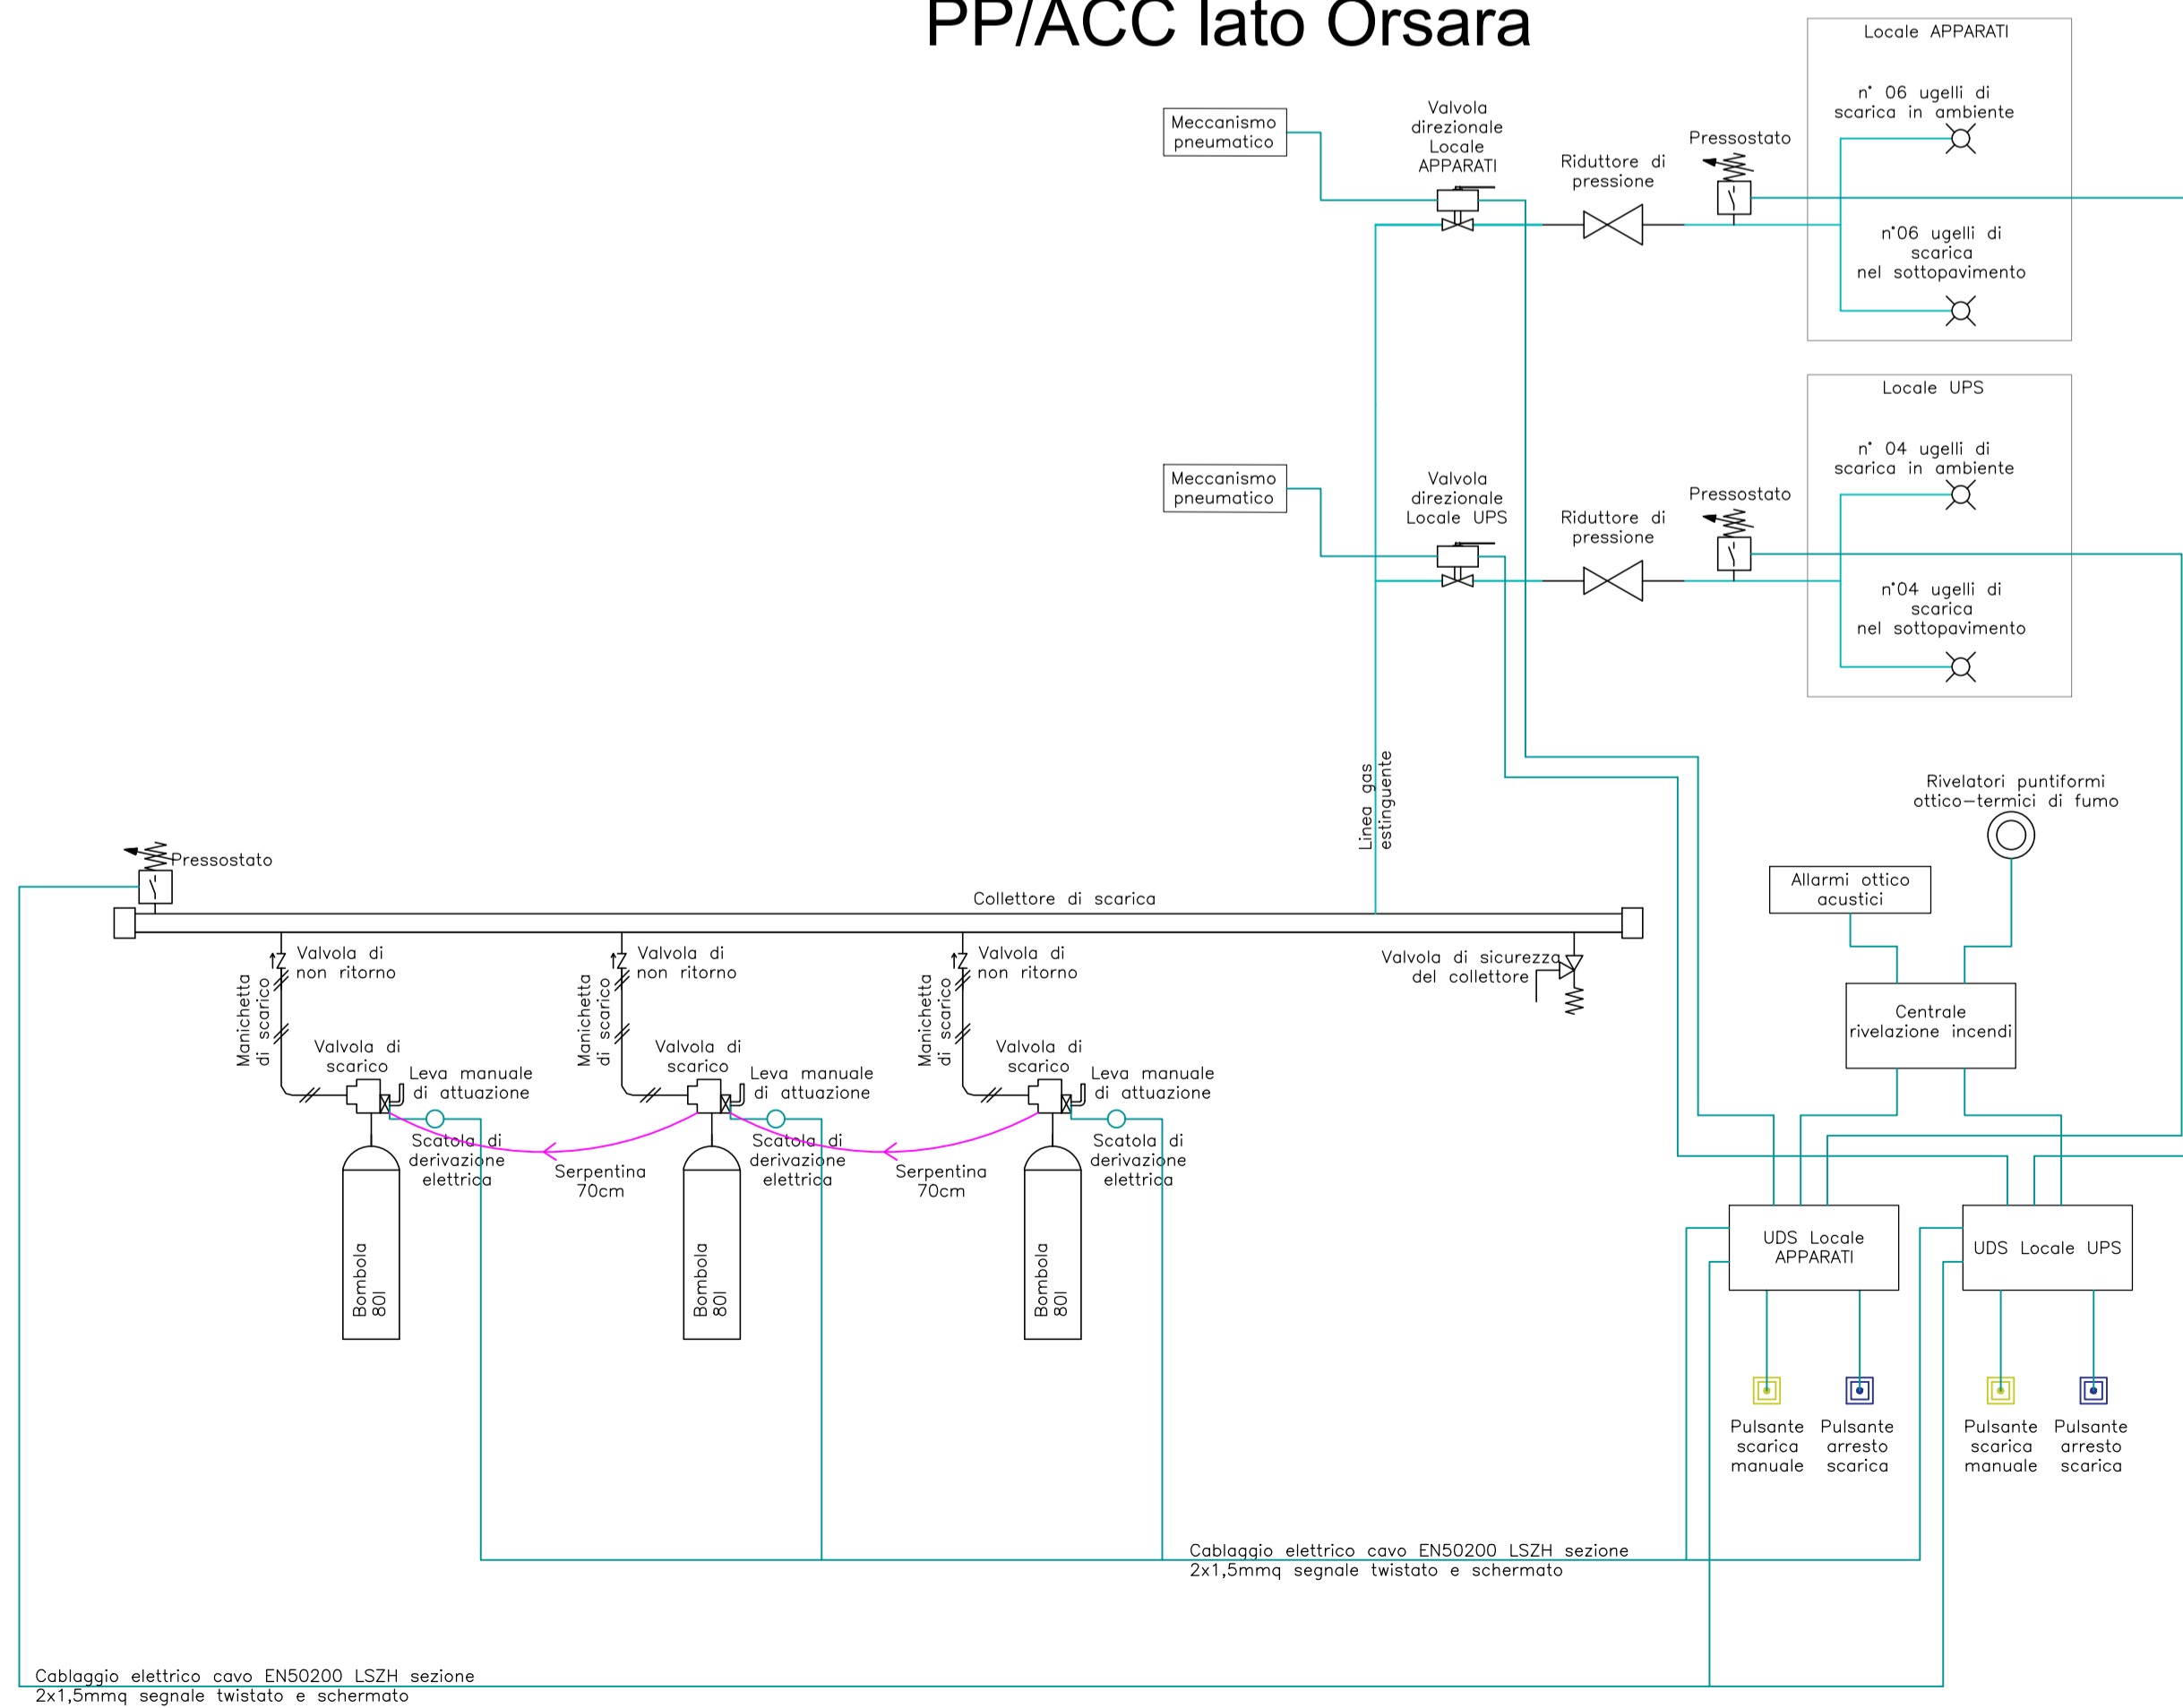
PP/ACC lato Orsara

Locale APPARATI

n° 06 ugelli di scarica in ambiente

n°06 ugelli di scarica nel sottopavimento

Meccanismo pneumatico

Valvola direzionale Locale APPARATI

Riduttore di pressione

Pressostato

Locale UPS

n° 04 ugelli di scarica in ambiente

n°04 ugelli di scarica nel sottopavimento

Meccanismo pneumatico

Valvola direzionale Locale UPS

Riduttore di pressione

Pressostato

Linea gas estinguente

Rivelatori puntiformi ottico–termici di fumo

Allarmi ottico acustici

Pressostato

Collettore di scarica

Valvola di non ritorno

Manichetta di scarico

Valvola di scarico

Leva manuale di attuazione

Scatola di derivazione elettrica

Serpentina 70cm

Bombola 80l

Valvola di non ritorno

Manichetta di scarico

Valvola di scarico

Leva manuale di attuazione

Scatola di derivazione elettrica

Serpentina 70cm

Bombola 80l

Valvola di non ritorno

Manichetta di scarico

Valvola di scarico

Leva manuale di attuazione

Scatola di derivazione elettrica

Bombola 80l

Valvola di sicurezza del collettore

Centrale rivelazione incendi

UDS Locale APPARATI

UDS Locale UPS

Pulsante scarica manuale

Pulsante arresto scarica

Pulsante scarica manuale

Pulsante arresto scarica

Cablaggio elettrico cavo EN50200 LSZH sezione 2x1,5mmq segnale twistato e schermato

Cablaggio elettrico cavo EN50200 LSZH sezione 2x1,5mmq segnale twistato e schermato